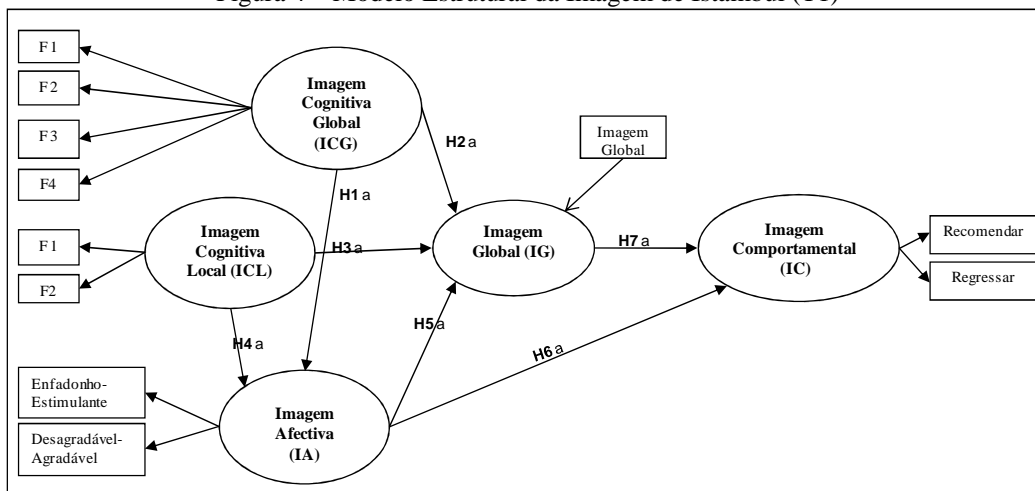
Figura 7 – Modelo Estrutural da Imagem de Istambul (H)

F1
F2
F3
F4
Imagem Cognitiva Global (ICG)
H2 a
Imagem Global
H1 a
F1
F2
Imagem Cognitiva Local (ICL)
H3 a
Imagem Global (IG)
H7 a
Imagem Comportamental (IC)
Recomendar
Regressar
H4 a
H5 a
H6 a
Enfadonho-Estimulante
Desagradável-Agradável
Imagem Afectiva (IA)